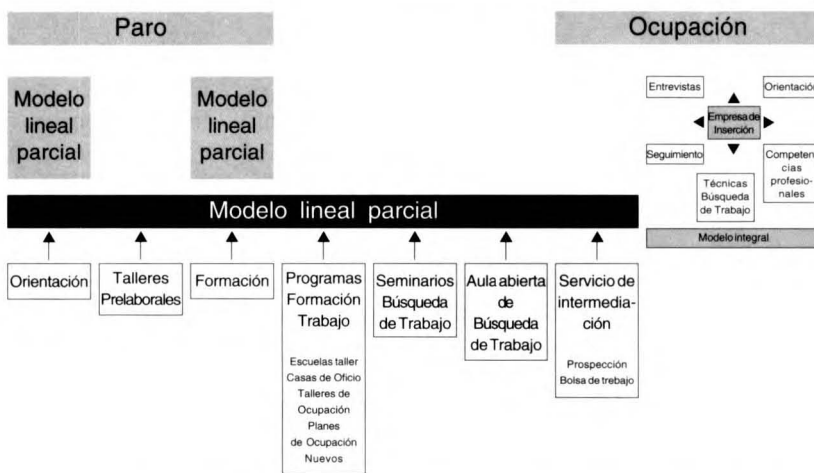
Paro

Ocupación

Modelo lineal parcial

Modelo lineal parcial

Entrevistas

Orientació

Empresa de Inserción

Seguimiento

Competencias profesionales

Técnicas Búsqueda de Trabajo

Modelo integral

Modelo lineal parcial

Orientación

Talleres Prelaborales

Formación

Programas Formación Trabajo

Escuelas taller
Casas de Oficio
Talleres de Ocupación
Planes de Ocupación
Nuevos

Seminarios Búsqueda de Trabajo

Aula abierta de Búsqueda de Trabajo

Servicio de intermediación

Prospección
Bolsa de trebajo